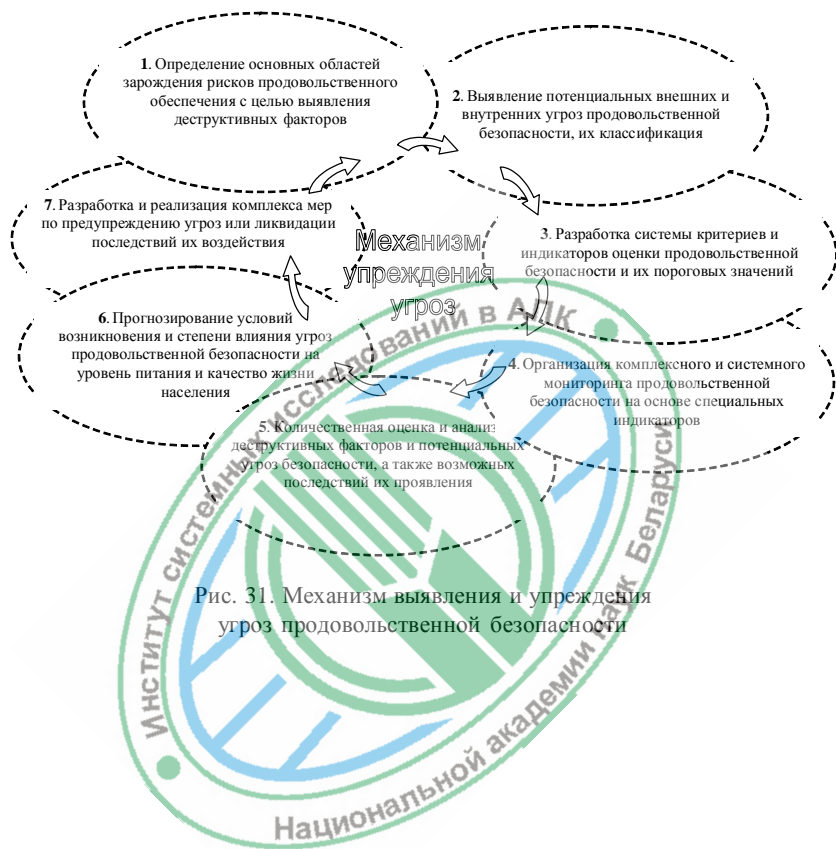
1. Определение основных областей зарождения рисков продовольственного обеспечения с целью выявления деструктивных факторов

2. Выявление потенциальных внешних и внутренних угроз продовольственной безопасности, их классификация

3. Разработка системы критериев и индикаторов оценки продовольственной безопасности и их пороговых значений

4. Организация комплексного и системного мониторинга продовольственной безопасности на основе специальных индикаторов

5. Количественная оценка и анализ деструктивных факторов и потенциальных угроз безопасности, а также возможных последствий их проявления

6. Прогнозирование условий возникновения и степени влияния угроз продовольственной безопасности на уровень питания и качество жизни населения

7. Разработка и реализация комплекса мер по предупреждению угроз или ликвидации последствий их воздействия

Механизм упреждения угроз

Рис. 31. Механизм выявления и упреждения угроз продовольственной безопасности

Институт системных исследований в АПК Национальной академии наук Беларуси